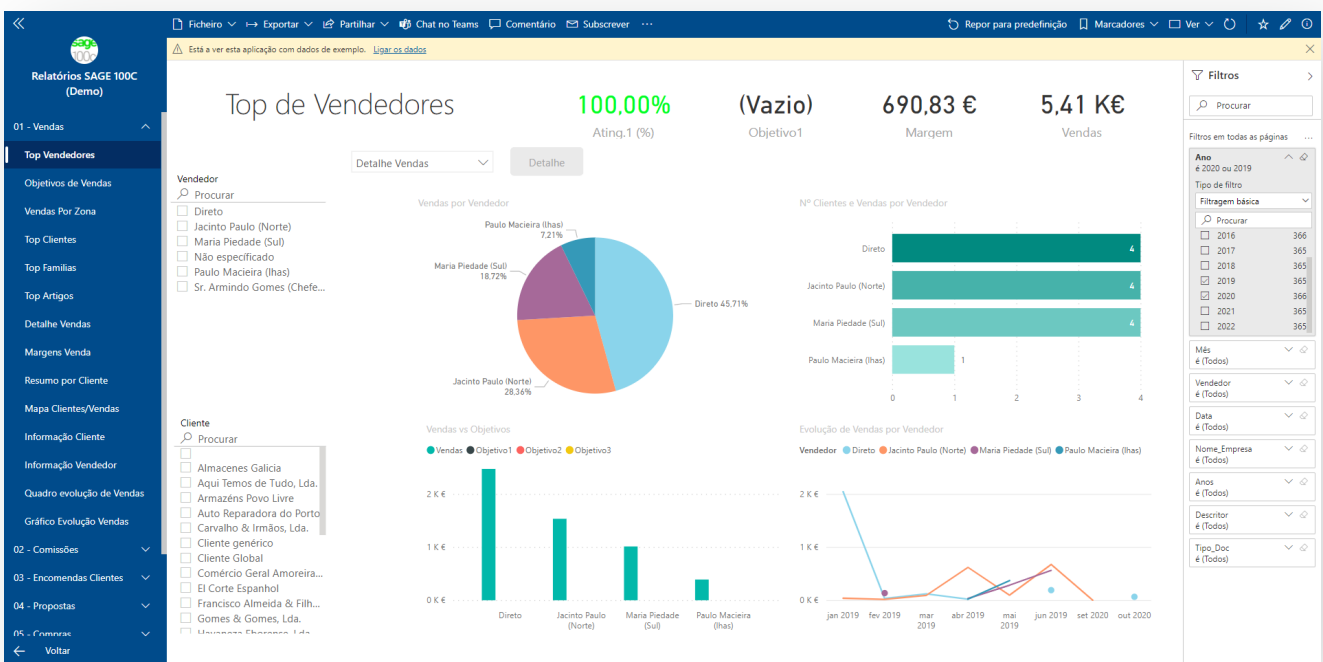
Ficheiro Exportar Partilhar Chat no Teams Comentário Subscrever ···
Repor para predefinição Marcadores Ver

Está a ver esta aplicação com dados de exemplo. Ligar os dados

sage 100c
Relatórios SAGE 100C (Demo)

01 - Vendas
Top Vendedores
Objetivos de Vendas
Vendas Por Zona
Top Clientes
Top Familias
Top Artigos
Detalhe Vendas
Margens Venda
Resumo por Cliente
Mapa Clientes/Vendas
Informação Cliente
Informação Vendedor
Quadro evolução de Vendas
Gráfico Evolução Vendas
02 - Comissões
03 - Encomendas Clientes
04 - Propostas
05 - Compras
Voltar

Top de Vendedores

100,00%
Ating.1 (%)

(Vazio)
Objetivo1

690,83 €
Margem

5,41 K€
Vendas

Detalhe Vendas
Detalhe

Vendedor
Procurar
Direto
Jacinto Paulo (Norte)
Maria Piedade (Sul)
Não especificado
Paulo Macieira (Ilhas)
Sr. Armindo Gomes (Chefe...

Vendas por Vendedor
Paulo Macieira (Ilhas) 7,21%
Maria Piedade (Sul) 18,72%
Direto 45,71%
Jacinto Paulo (Norte) 28,36%

Nº Clientes e Vendas por Vendedor
Direto 4
Jacinto Paulo (Norte) 4
Maria Piedade (Sul) 4
Paulo Macieira (Ilhas) 1
0 1 2 3 4

Cliente
Procurar
Almacenes Galicia
Aqui Temos de Tudo, Lda.
Armazéns Povo Livre
Auto Reparadora do Porto
Carvalho & Irmãos, Lda.
Cliente genérico
Cliente Global
Comércio Geral Amoreira...
El Corte Espanhol
Francisco Almeida & Filh...
Gomes & Gomes, Lda.
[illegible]

Vendas vs Objetivos
Vendas Objetivo1 Objetivo2 Objetivo3
2 K €
1 K €
0 K €
Direto
Jacinto Paulo (Norte)
Maria Piedade (Sul)
Paulo Macieira (Ilhas)

Evolução de Vendas por Vendedor
Vendedor Direto Jacinto Paulo (Norte) Maria Piedade (Sul) Paulo Macieira (Ilhas)
2 K €
1 K €
0 K €
jan 2019 fev 2019 mar 2019 abr 2019 mai 2019 jun 2019 set 2020 out 2020

Filtros
Procurar
Filtros em todas as páginas
Ano
é 2020 ou 2019
Tipo de filtro
Filtragem básica
Procurar
2016 366
2017 365
2018 365
2019 365
2020 366
2021 365
2022 365
Mês
é (Todos)
Vendedor
é (Todos)
Data
é (Todos)
Nome_Empresa
é (Todos)
Anos
é (Todos)
Descritor
é (Todos)
Tipo_Doc
é (Todos)